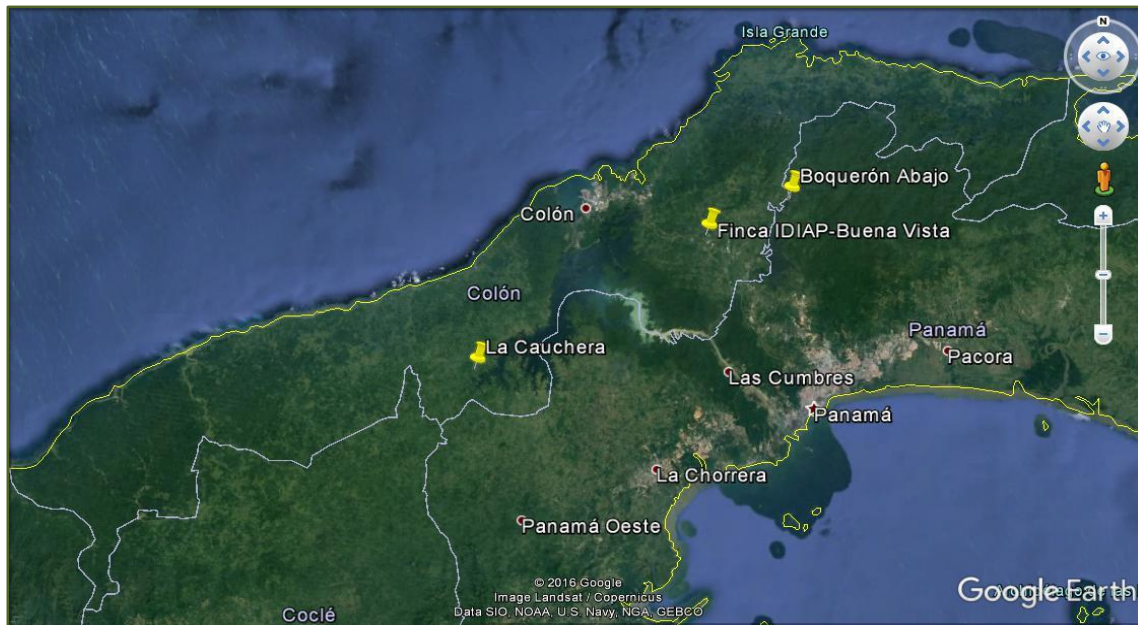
Isla Grande
N
Boquerón Abajo
Colón
Finca IDIAP-Buena Vista
Colón
Panamá
Pacora
La Cauchera
Las Cumbres
Panamá
La Chorrera
Panamá Oeste
© 2016 Google
Image Landsat / Copernicus
Data SIO, NOAA, U.S. Navy, NGA, GEBCO
Google Earth
Coclé
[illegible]